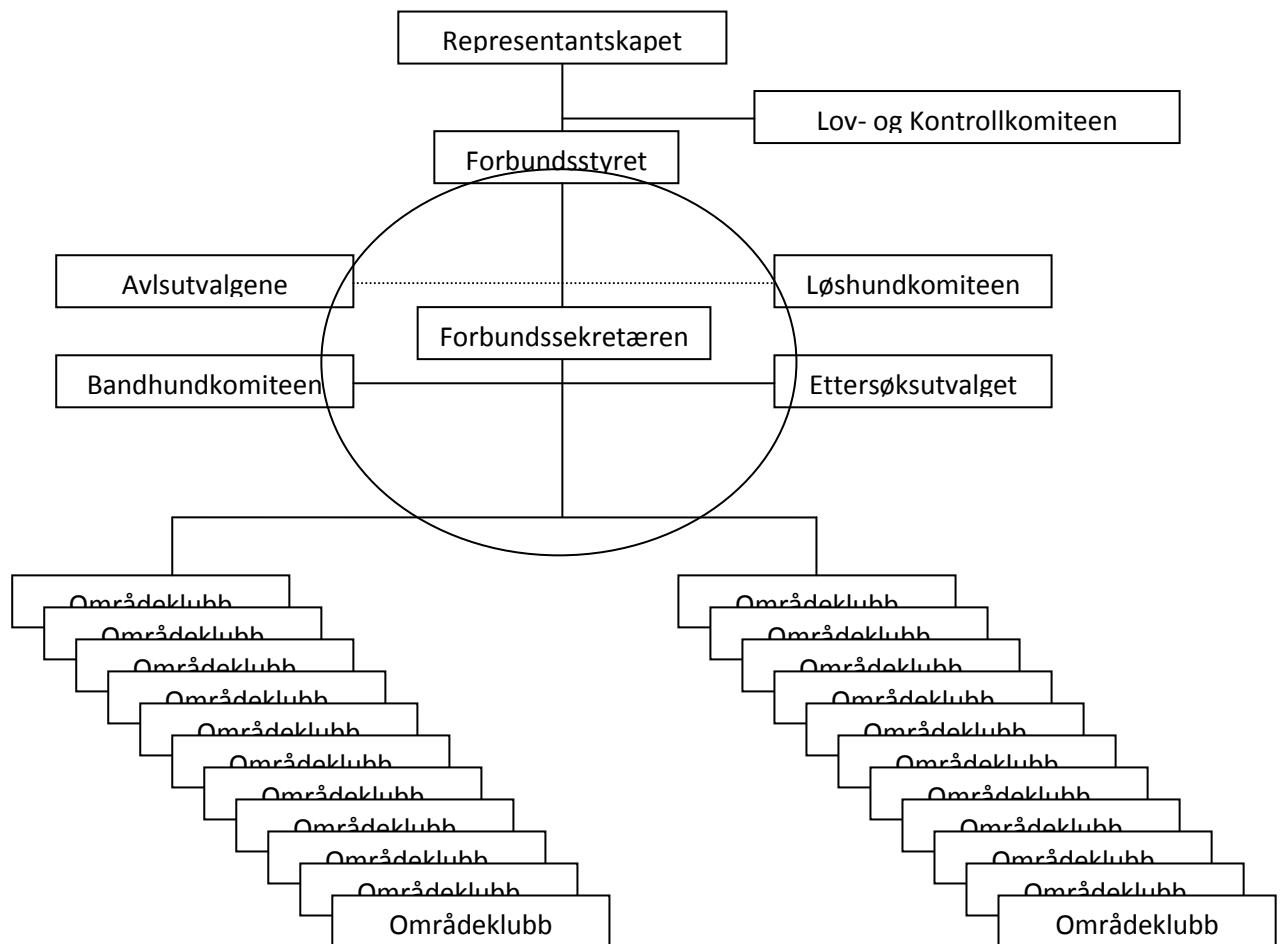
Representantskapet

Lov- og Kontrollkomiteen

Forbundsstyret

Avlsutvalgene

Løshundkomiteen

Forbundssekretæren

Bandhundkomiteen

Ettersøksutvalget

Områdeklubb
Områdeklubb
Områdeklubb
Områdeklubb
Områdeklubb
Områdeklubb
Områdeklubb
Områdeklubb
Områdeklubb
Områdeklubb
Områdeklubb
Områdeklubb

Områdeklubb
Områdeklubb
Områdeklubb
Områdeklubb
Områdeklubb
Områdeklubb
Områdeklubb
Områdeklubb
Områdeklubb
Områdeklubb
Områdeklubb
Områdeklubb